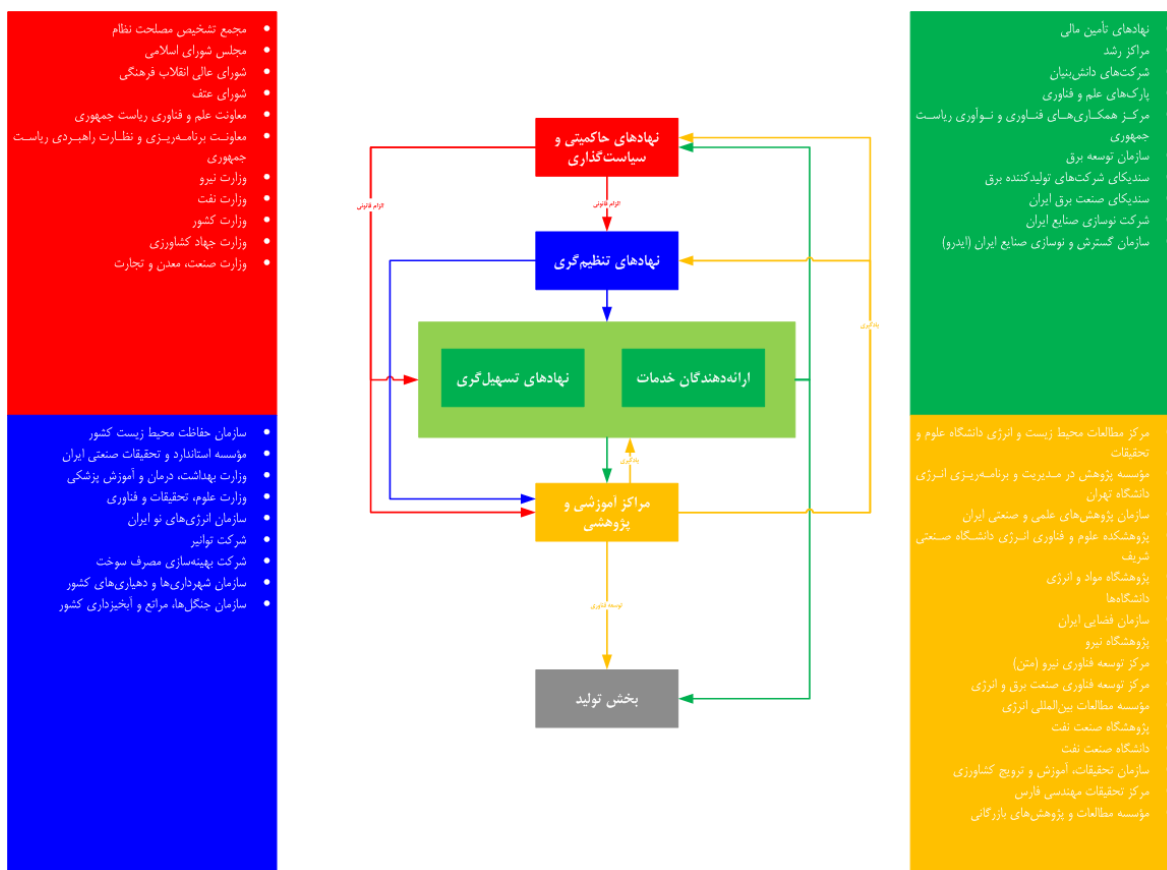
- مجمع تشخیص مصلحت نظام
- مجلس شورای اسلامی
- شورای عالی انقلاب فرهنگی
- شورای عتف
- معاونت علم و فناوری ریاست جمهوری
- معاونت برنامه‌ریزی و نظارت راهبردی ریاست جمهوری
- وزارت نیرو
- وزارت نفت
- وزارت کشور
- وزارت جهاد کشاورزی
- وزارت صنعت، معدن و تجارت

- سازمان حفاظت محیط زیست کشور
- مؤسسه استاندارد و تحقیقات صنعتی ایران
- وزارت بهداشت، درمان و آموزش پزشکی
- وزارت علوم، تحقیقات و فناوری
- سازمان انرژی‌های نو ایران
- شرکت توانیر
- شرکت بهینه‌سازی مصرف سوخت
- سازمان شهرداری‌ها و دهیاری‌های کشور
- سازمان جنگل‌ها، مراتع و آبخیزداری کشور

نهادهای حاکمیتی و سیاست‌گذاری

الزام قانونی

الزام قانونی

نهادهای تنظیم‌گری

نهادهای تسهیل‌گری

ارائه‌دهندگان خدمات

پیاده‌سازی

مراکز آموزشی و پژوهشی

توسعه فناوری

پیاده‌سازی

بخش تولید

نهادهای تأمین مالی
مراکز رشد
شرکت‌های دانش‌بنیان
پارک‌های علم و فناوری
مرکز همکاری‌های فناوری و نوآوری ریاست جمهوری
سازمان توسعه برق
سندیکای شرکت‌های تولیدکننده برق
سندیکای صنعت برق ایران
شرکت نوسازی صنایع ایران
سازمان گسترش و نوسازی صنایع ایران (ایدرو)

مرکز مطالعات محیط زیست و انرژی دانشگاه علوم و تحقیقات
مؤسسه پژوهش در مدیریت و برنامه‌ریزی انرژی دانشگاه تهران
سازمان پژوهش‌های علمی و صنعتی ایران
پژوهشکده علوم و فناوری انرژی دانشگاه صنعتی شریف
پژوهشگاه مواد و انرژی
دانشگاه‌ها
سازمان فضایی ایران
پژوهشگاه نیرو
مرکز توسعه فناوری نیرو (متن)
مرکز توسعه فناوری صنعت برق و انرژی
مؤسسه مطالعات بین‌المللی انرژی
پژوهشگاه صنعت نفت
دانشگاه صنعت نفت
سازمان تحقیقات، آموزش و ترویج کشاورزی
مرکز تحقیقات مهندسی فارس
مؤسسه مطالعات و پژوهش‌های بازرگانی